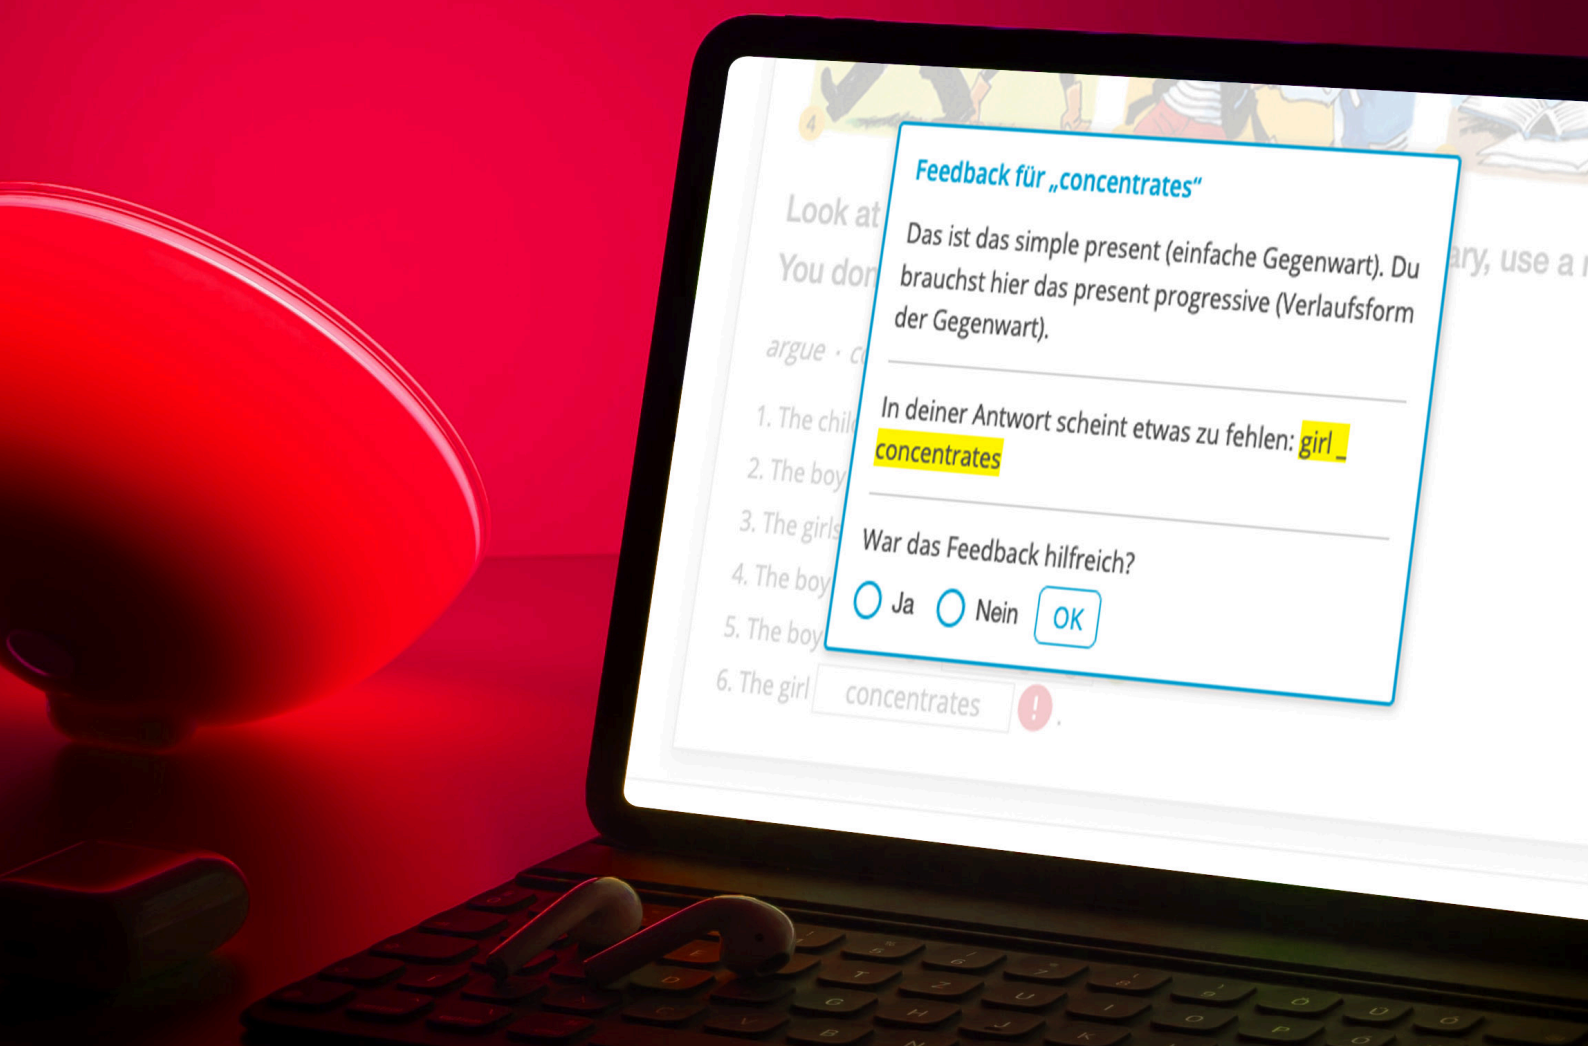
4

Look at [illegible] ary, use a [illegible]

You don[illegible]

argue · c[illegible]

1. The chil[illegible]

2. The boy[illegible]

3. The girls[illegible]

4. The boy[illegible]

5. The boy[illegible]

6. The girl concentrates !

Feedback für „concentrates“

Das ist das simple present (einfache Gegenwart). Du brauchst hier das present progressive (Verlaufsform der Gegenwart).

In deiner Antwort scheint etwas zu fehlen: girl _ concentrates

War das Feedback hilfreich?

Ja Nein OK